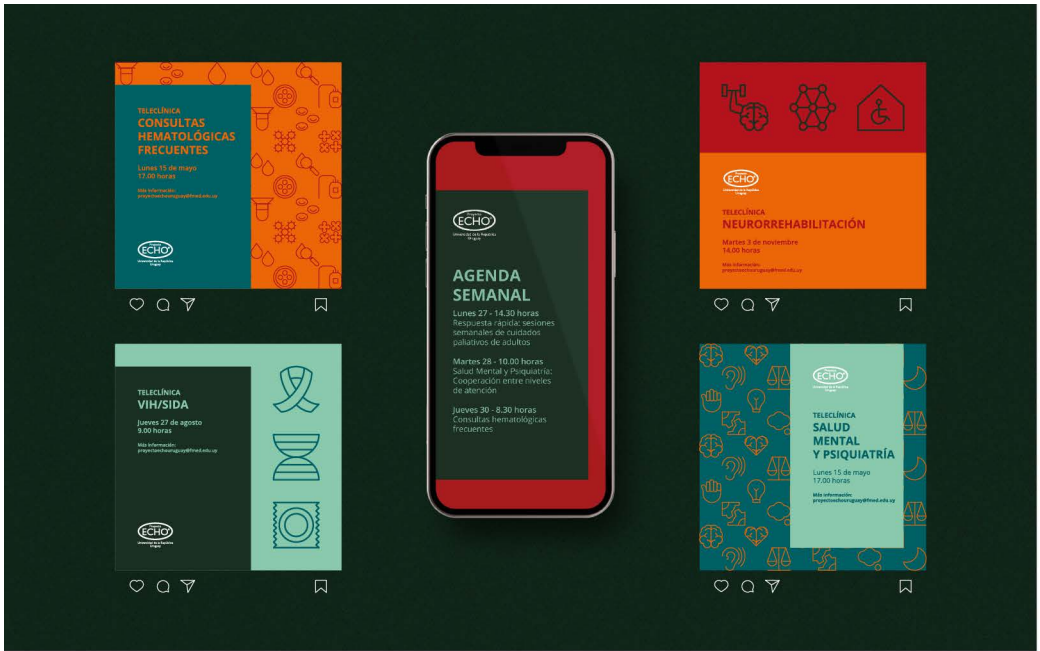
TELECLÍNICA
CONSULTAS HEMATOLÓGICAS FRECUENTES
Lunes 15 de mayo
17.00 horas
Más información:
proyectoechouruguay@fmed.edu.uy
ECHO
Universidad de la República Uruguay

ECHO
Universidad de la República Uruguay
AGENDA SEMANAL
Lunes 27 - 14.30 horas
Respuesta rápida: sesiones semanales de cuidados paliativos de adultos
Martes 28 - 10.00 horas
Salud Mental y Psiquiatría: Cooperación entre niveles de atención
Jueves 30 - 8.30 horas
Consultas hematológicas frecuentes

ECHO
Universidad de la República Uruguay
TELECLÍNICA
NEURORREHABILITACIÓN
Martes 3 de noviembre
14.00 horas
Más información:
proyectoechouruguay@fmed.edu.uy

TELECLÍNICA
VIH/SIDA
Jueves 27 de agosto
9.00 horas
Más información:
proyectoechouruguay@fmed.edu.uy
ECHO
Universidad de la República Uruguay

ECHO
Universidad de la República Uruguay
TELECLÍNICA
SALUD MENTAL Y PSIQUIATRÍA
Lunes 15 de mayo
17.00 horas
Más información:
proyectoechouruguay@fmed.edu.uy